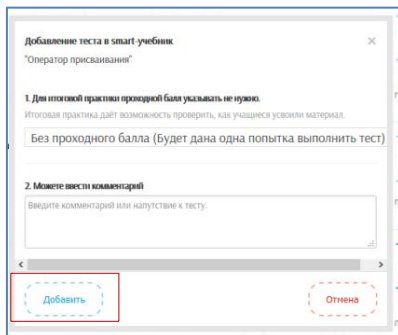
Добавление теста в smart-учебник
×
"Оператор присваивания"

1. Для итоговой практики проходной балл указывать не нужно.
Итоговая практика даёт возможность проверить, как учащиеся усвоили материал.

Без проходного балла (Будет дана одна попытка выполнить тест)

2. Можете ввести комментарий
Введите комментарий или напутствие к тесту.

Добавить
Отмена